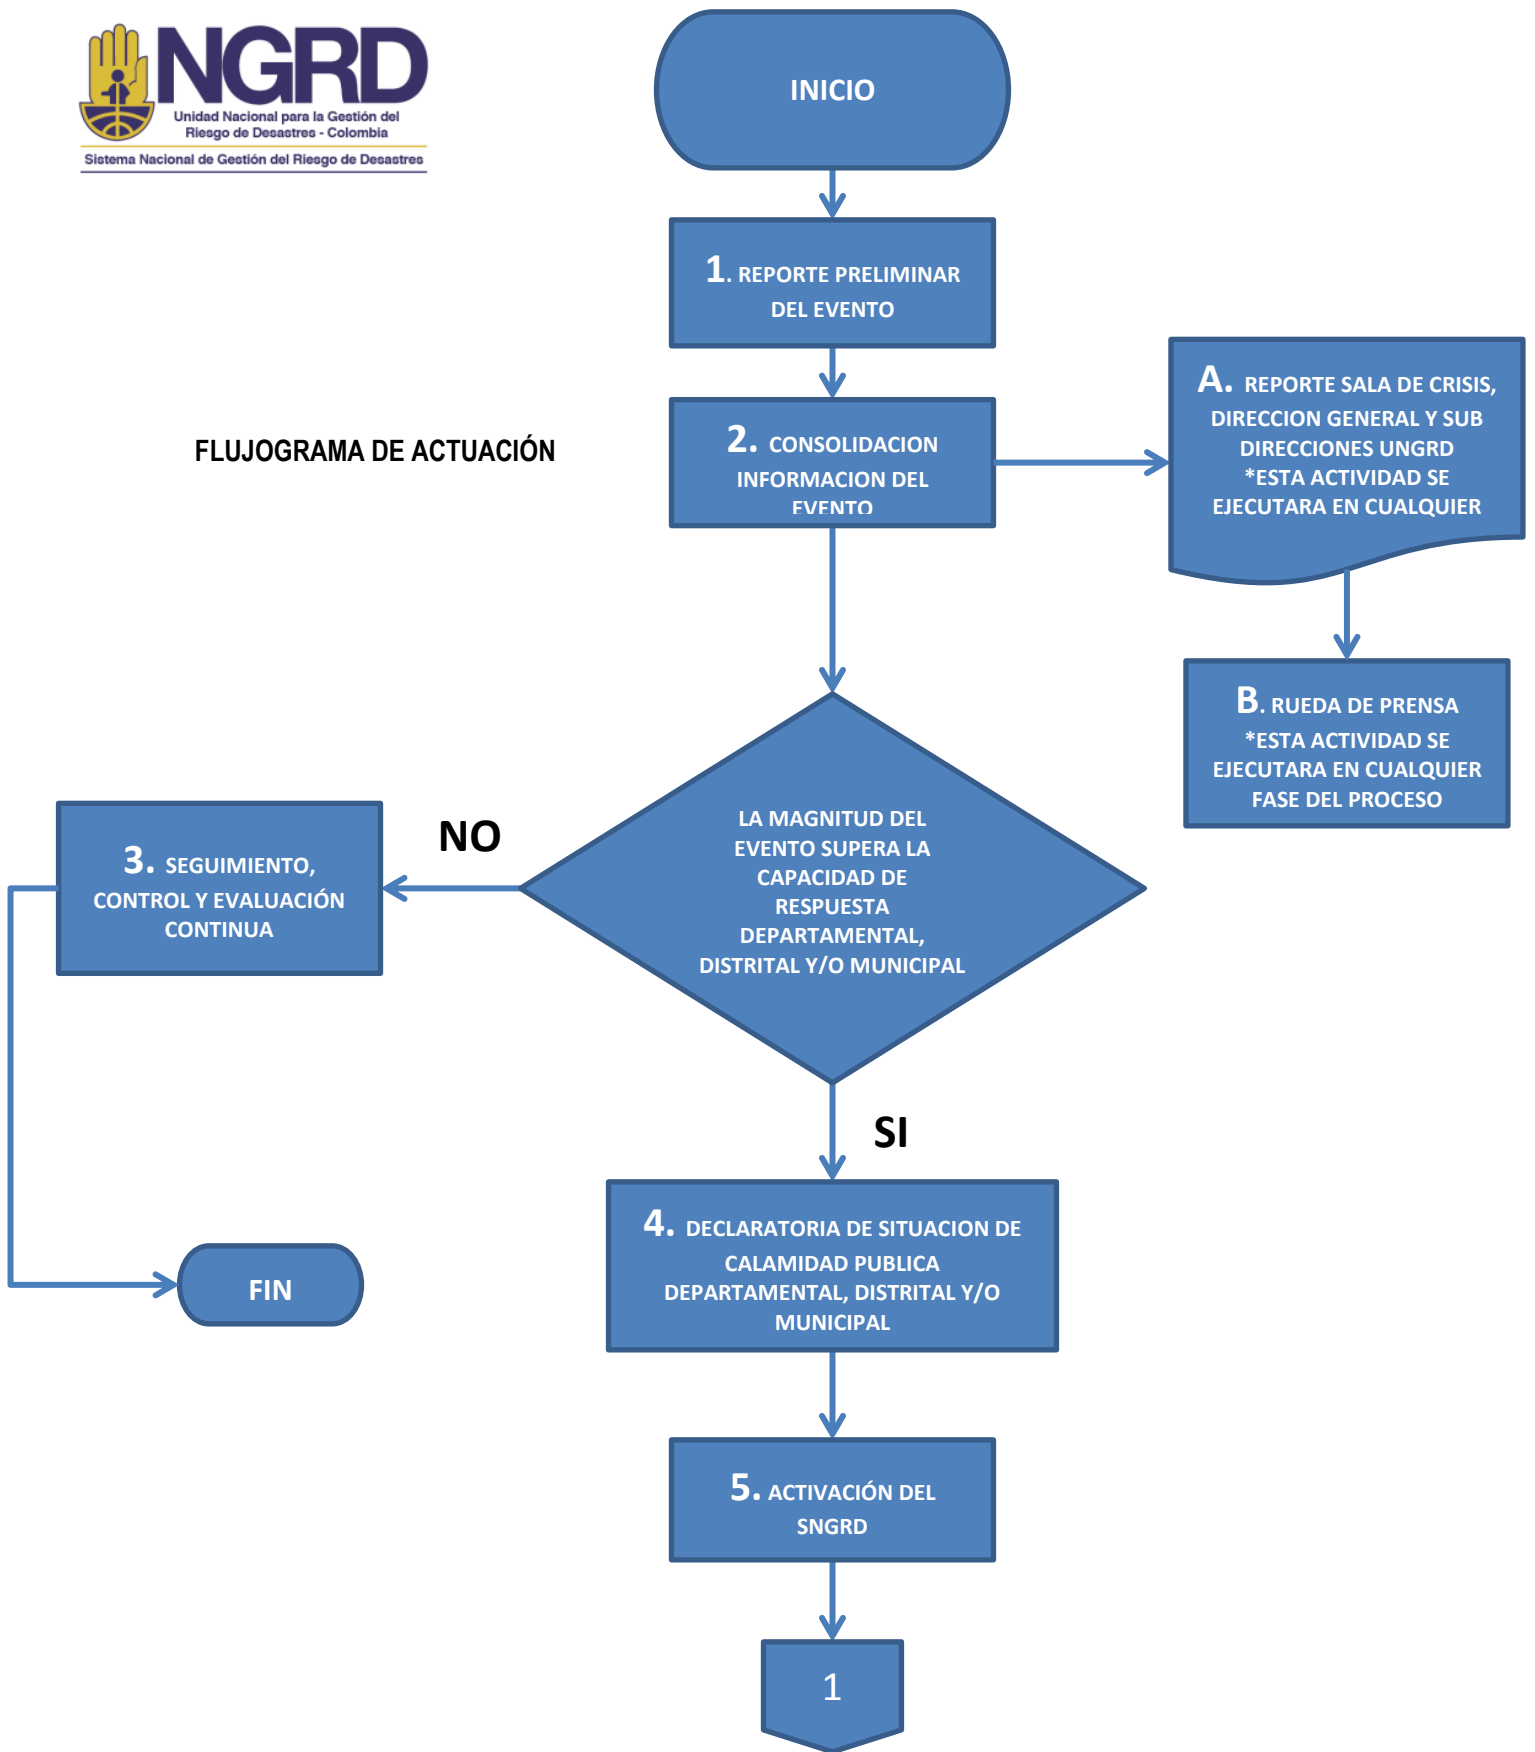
NGRD
Unidad Nacional para la Gestión del Riesgo de Desastres - Colombia
Sistema Nacional de Gestión del Riesgo de Desastres

FLUJOGRAMA DE ACTUACIÓN

INICIO

1. REPORTE PRELIMINAR DEL EVENTO

2. CONSOLIDACION INFORMACION DEL EVENTO

A. REPORTE SALA DE CRISIS, DIRECCION GENERAL Y SUB DIRECCIONES UNGRD *ESTA ACTIVIDAD SE EJECUTARA EN CUALQUIER

B. RUEDA DE PRENSA *ESTA ACTIVIDAD SE EJECUTARA EN CUALQUIER FASE DEL PROCESO

LA MAGNITUD DEL EVENTO SUPERA LA CAPACIDAD DE RESPUESTA DEPARTAMENTAL, DISTRITAL Y/O MUNICIPAL

NO

3. SEGUIMIENTO, CONTROL Y EVALUACIÓN CONTINUA

FIN

SI

4. DECLARATORIA DE SITUACION DE CALAMIDAD PUBLICA DEPARTAMENTAL, DISTRITAL Y/O MUNICIPAL

5. ACTIVACIÓN DEL SNGRD

1